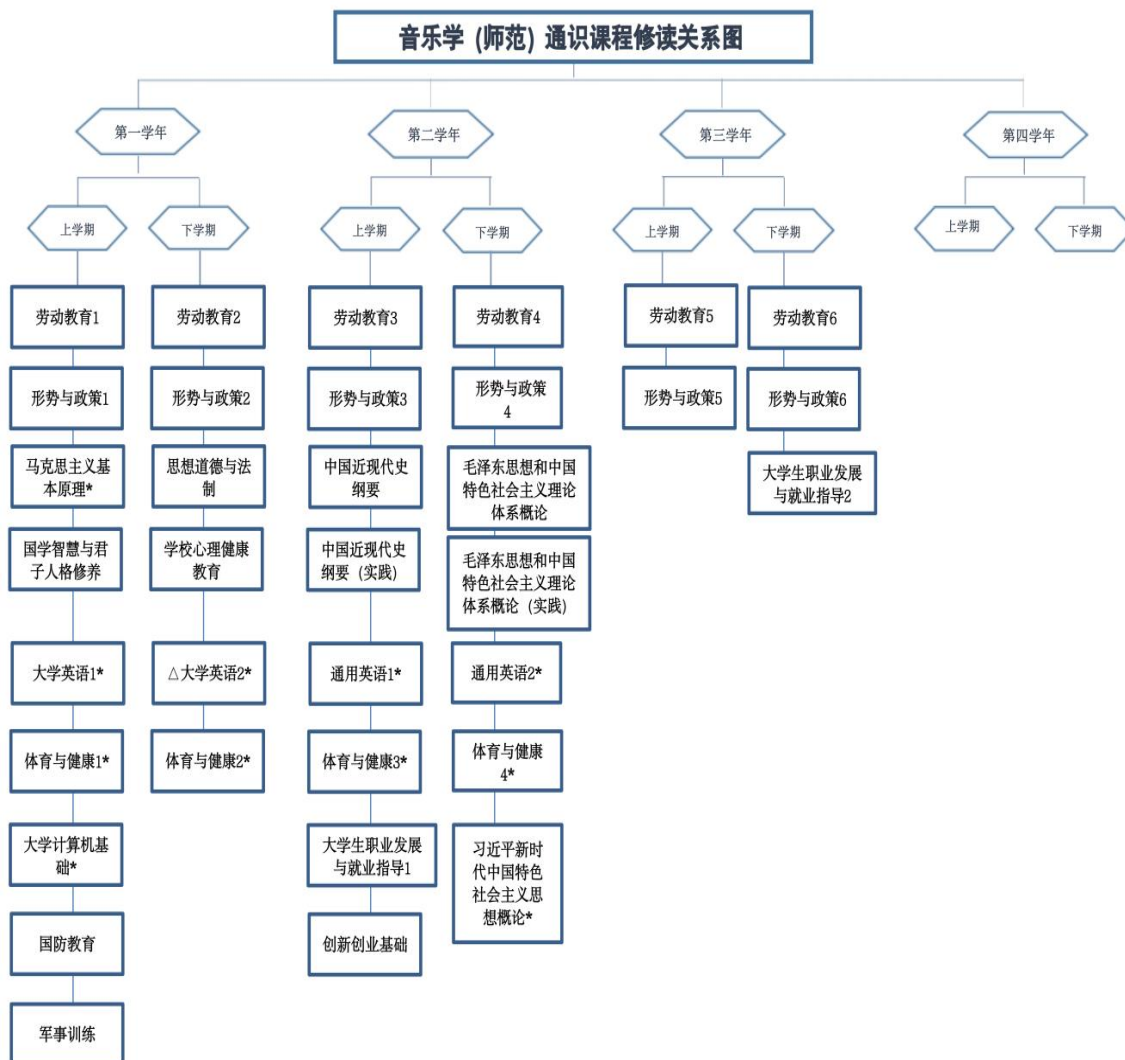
音乐学（师范）通识课程修读关系图

第一学年

上学期

劳动教育1

形势与政策1

马克思主义基本原理*

国学智慧与君子人格修养

大学英语1*

体育与健康1*

大学计算机基础*

国防教育

军事训练

下学期

劳动教育2

形势与政策2

思想道德与法制

学校心理健康教育

△大学英语2*

体育与健康2*

第二学年

上学期

劳动教育3

形势与政策3

中国近现代史纲要

中国近现代史纲要（实践）

通用英语1*

体育与健康3*

大学生职业发展与就业指导1

创新创业基础

下学期

劳动教育4

形势与政策4

毛泽东思想和中国特色社会主义理论体系概论

毛泽东思想和中国特色社会主义理论体系概论（实践）

通用英语2*

体育与健康4*

习近平新时代中国特色社会主义思想概论*

第三学年

上学期

劳动教育5

形势与政策5

下学期

劳动教育6

形势与政策6

大学生职业发展与就业指导2

第四学年

上学期

下学期